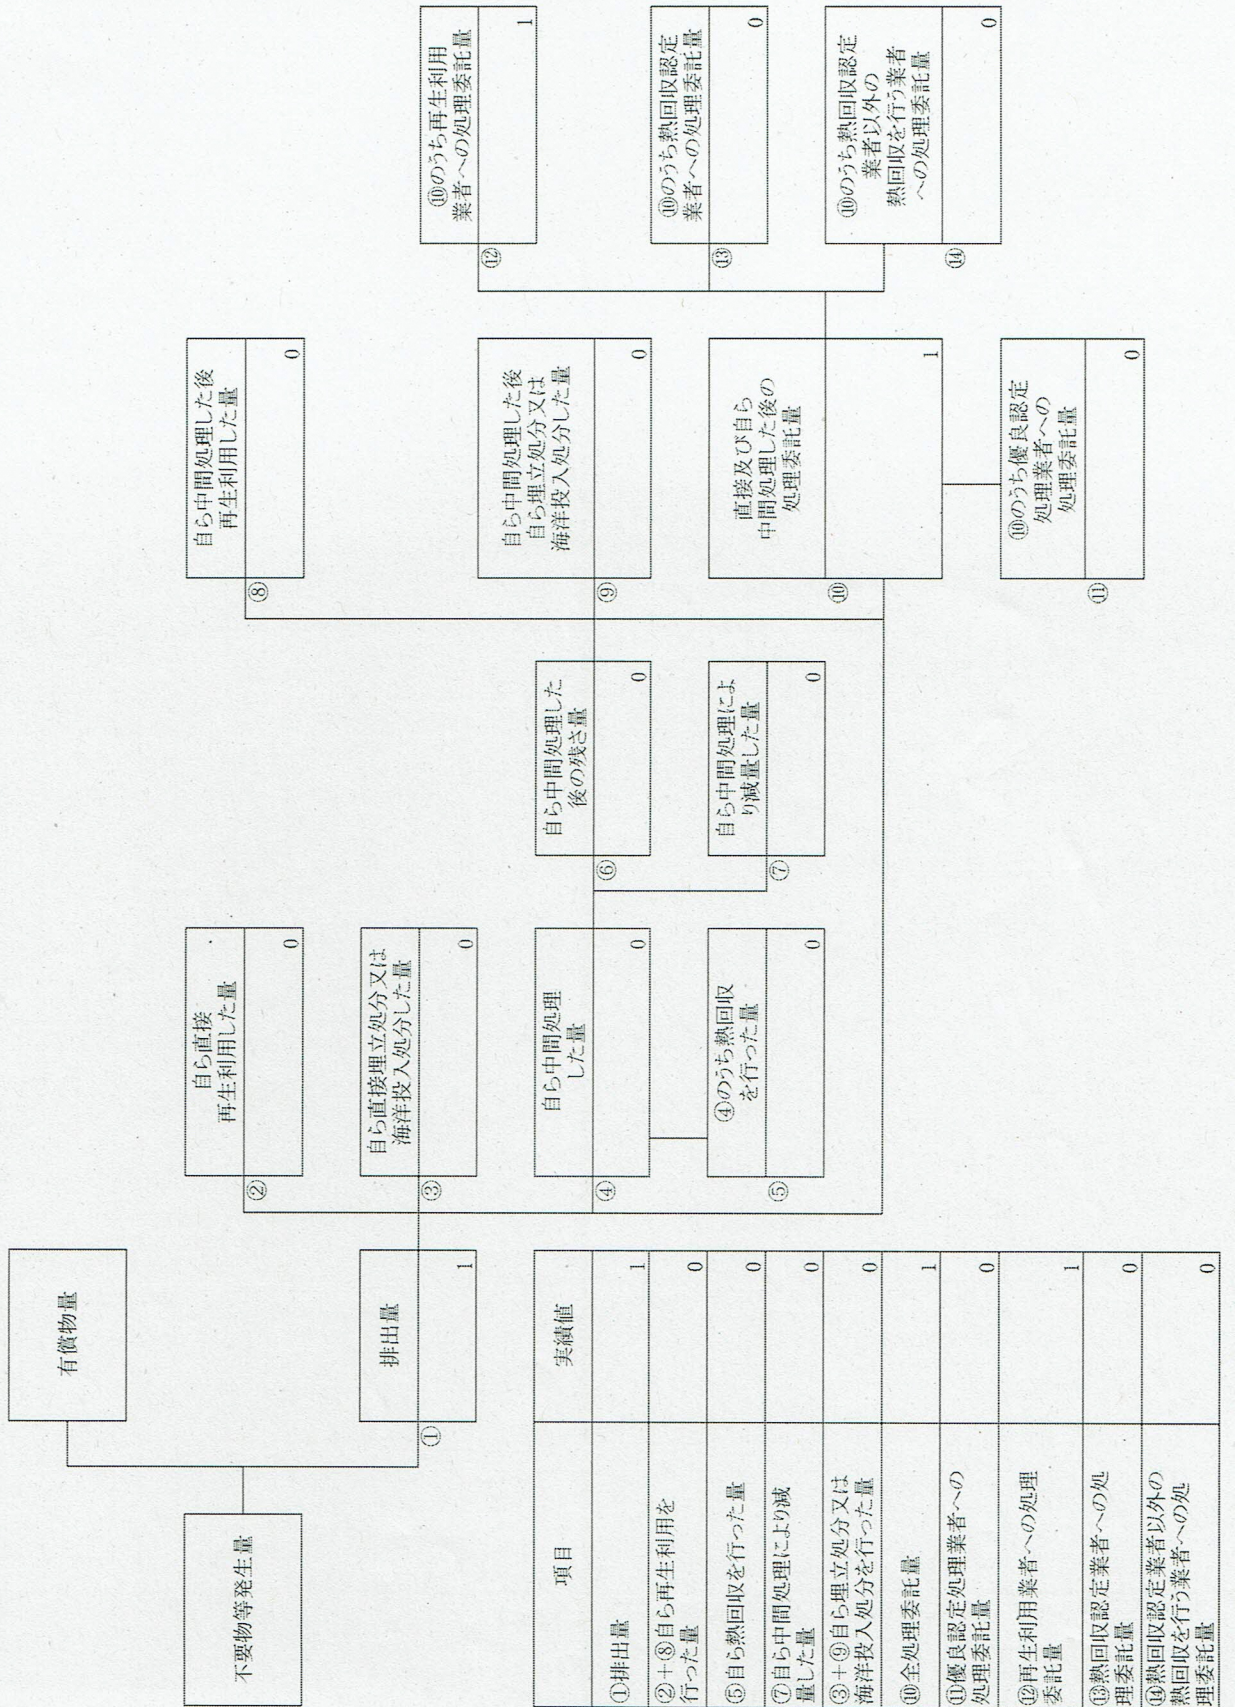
不要物等発生量

有償物量

① 排出量 1

② 自ら直接再生利用した量 0

③ 自ら直接埋立処分又は海洋投入処分した量 0

④ 自ら中間処理した量 0

⑤ ④のうち熱回収を行った量 0

⑥ 自ら中間処理した後の残さ量 0

⑦ 自ら中間処理により減量した量 0

⑧ 自ら中間処理した後再生利用した量 0

⑨ 自ら中間処理した後自ら埋立処分又は海洋投入処分した量 0

⑩ 直接及び自ら中間処理した後の処理委託量 1

⑪ ⑩のうち優良認定処理業者への処理委託量 0

⑫ ⑩のうち再生利用業者への処理委託量 1

⑬ ⑩のうち熱回収認定業者への処理委託量 0

⑭ ⑩のうち熱回収認定業者以外の熱回収を行う業者への処理委託量 0

| 項目 | 実績値 |
|---|---|
| ①排出量 | 1 |
| ②+⑧自ら再生利用を行った量 | 0 |
| ⑤自ら熱回収を行った量 | 0 |
| ⑦自ら中間処理により減量した量 | 0 |
| ③+⑨自ら埋立処分又は海洋投入処分を行った量 | 0 |
| ⑩全処理委託量 | 1 |
| ⑪優良認定処理業者への処理委託量 | 0 |
| ⑫再生利用業者への処理委託量 | 1 |
| ⑬熱回収認定業者への処理委託量 | 0 |
| ⑭熱回収認定業者以外の熱回収を行う業者への処理委託量 | 0 |